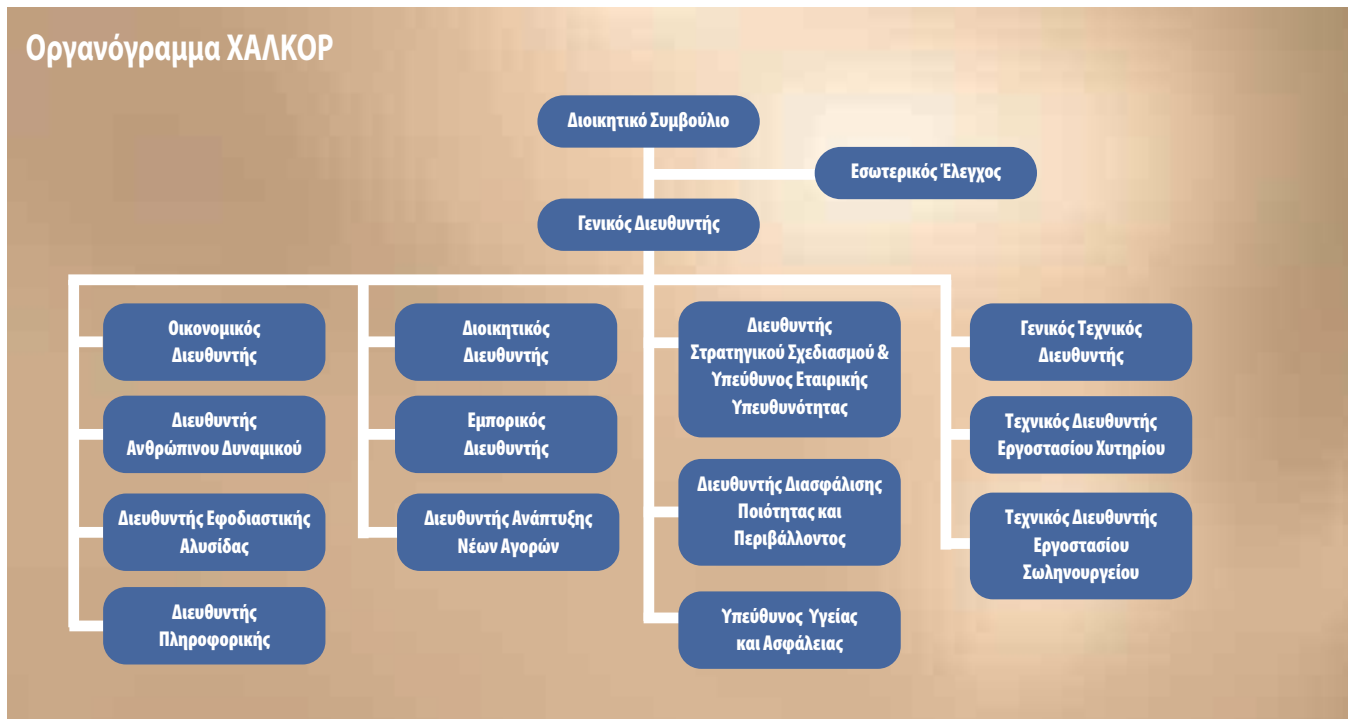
Οργανόγραμμα ΧΑΛΚΟΡ

Διοικητικό Συμβούλιο

Εσωτερικός Έλεγχος

Γενικός Διευθυντής

Οικονομικός Διευθυντής

Διευθυντής Ανθρώπινου Δυναμικού

Διευθυντής Εφοδιαστικής Αλυσίδας

Διευθυντής Πληροφορικής

Διοικητικός Διευθυντής

Εμπορικός Διευθυντής

Διευθυντής Ανάπτυξης Νέων Αγορών

Διευθυντής Στρατηγικού Σχεδιασμού & Υπεύθυνος Εταιρικής Υπευθυνότητας

Διευθυντής Διασφάλισης Ποιότητας και Περιβάλλοντος

Υπεύθυνος Υγείας και Ασφάλειας

Γενικός Τεχνικός Διευθυντής

Τεχνικός Διευθυντής Εργοστασίου Χυτηρίου

Τεχνικός Διευθυντής Εργοστασίου Σωληνουργείου